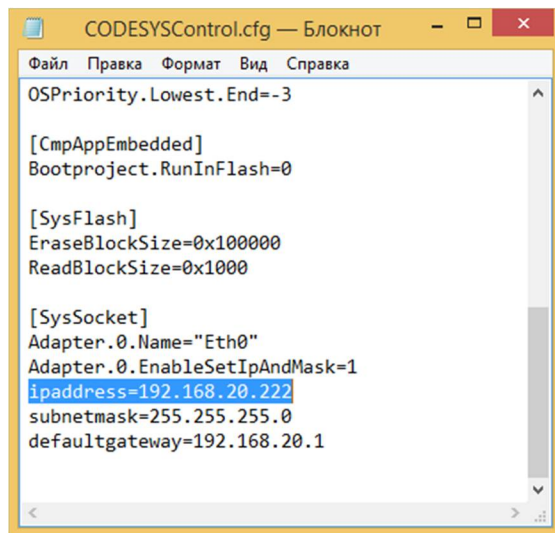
CODESYSControl.cfg — Блокнот

Файл Правка Формат Вид Справка

OSPriority.Lowest.End=-3

[CmpAppEmbedded]
Bootproject.RunInFlash=0

[SysFlash]
EraseBlockSize=0x100000
ReadBlockSize=0x1000

[SysSocket]
Adapter.0.Name="Eth0"
Adapter.0.EnableSetIpAndMask=1
ipaddress=192.168.20.222
subnetmask=255.255.255.0
defaultgateway=192.168.20.1